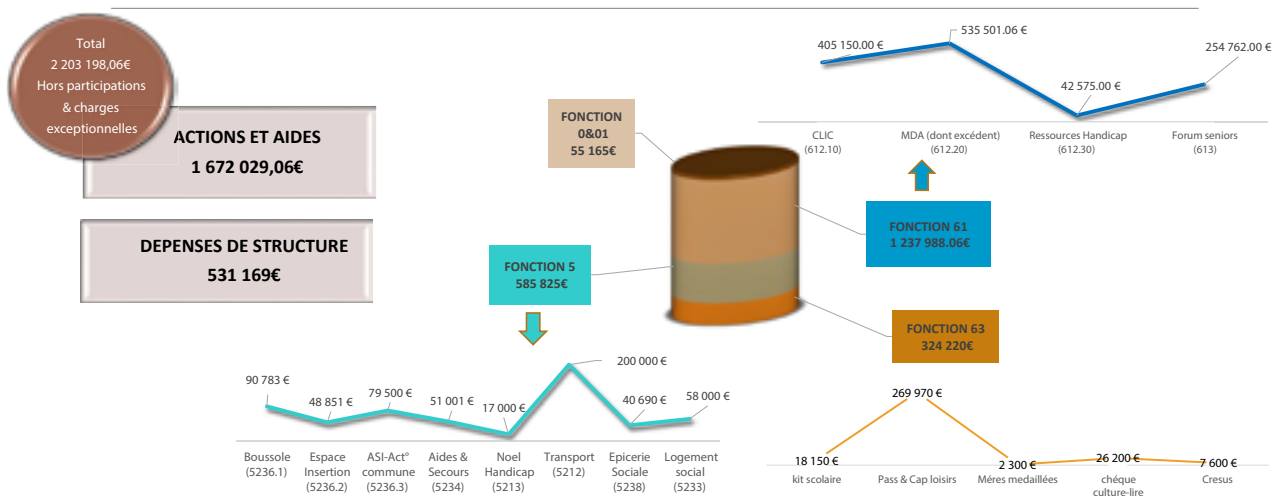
Total
2 203 198,06€
Hors participations
& charges
exceptionnelles

ACTIONS ET AIDES
1 672 029,06€

DEPENSES DE STRUCTURE
531 169€

FONCTION
0&01
55 165€

FONCTION 5
585 825€

FONCTION 61
1 237 988.06€

FONCTION 63
324 220€

405 150.00 €
535 501.06 €
42 575.00 €
254 762.00 €

CLIC
(612.10)
MDA (dont excédent)
(612.20)
Ressources Handicap
(612.30)
Forum seniors
(613)

90 783 €
48 851 €
79 500 €
51 001 €
17 000 €
200 000 €
40 690 €
58 000 €

Boussole
(5236.1)
Espace
Insertion
(5236.2)
ASI-Act°
commune
(5236.3)
Aides &
Secours
(5234)
Noel
Handicap
(5213)
Transport
(5212)
Epicerie
Sociale
(5238)
Logement
social
(5233)

269 970 €
18 150 €
2 300 €
26 200 €
7 600 €

kit scolaire
Pass & Cap loisirs
Méres medaillées
chéque
culture-lire
Cresus